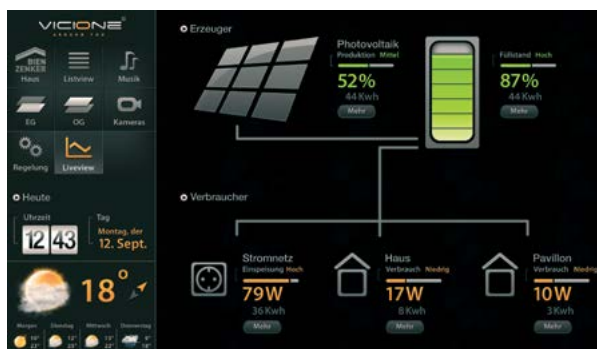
VICIONE
BIEN ZENKER
Haus
Listview
Musik
EG
OG
Kameras
Regelung
Liveview
Heute
Uhrzeit
12 43
Tag
Montag, der
12. Sept.
18°
Morgen
Dienstag
Mittwoch
Donnerstag

Erzeuger
Photovoltaik
Produktion Mittel
52%
44 Kwh
Mehr
Füllstand Hoch
87%
44 Kwh
Mehr

Verbraucher
Stromnetz
Einspeisung Hoch
79W
36 Kwh
Mehr
Haus
Verbrauch Niedrig
17W
8 Kwh
Mehr
Pavillon
Verbrauch Niedrig
10W
3 Kwh
Mehr